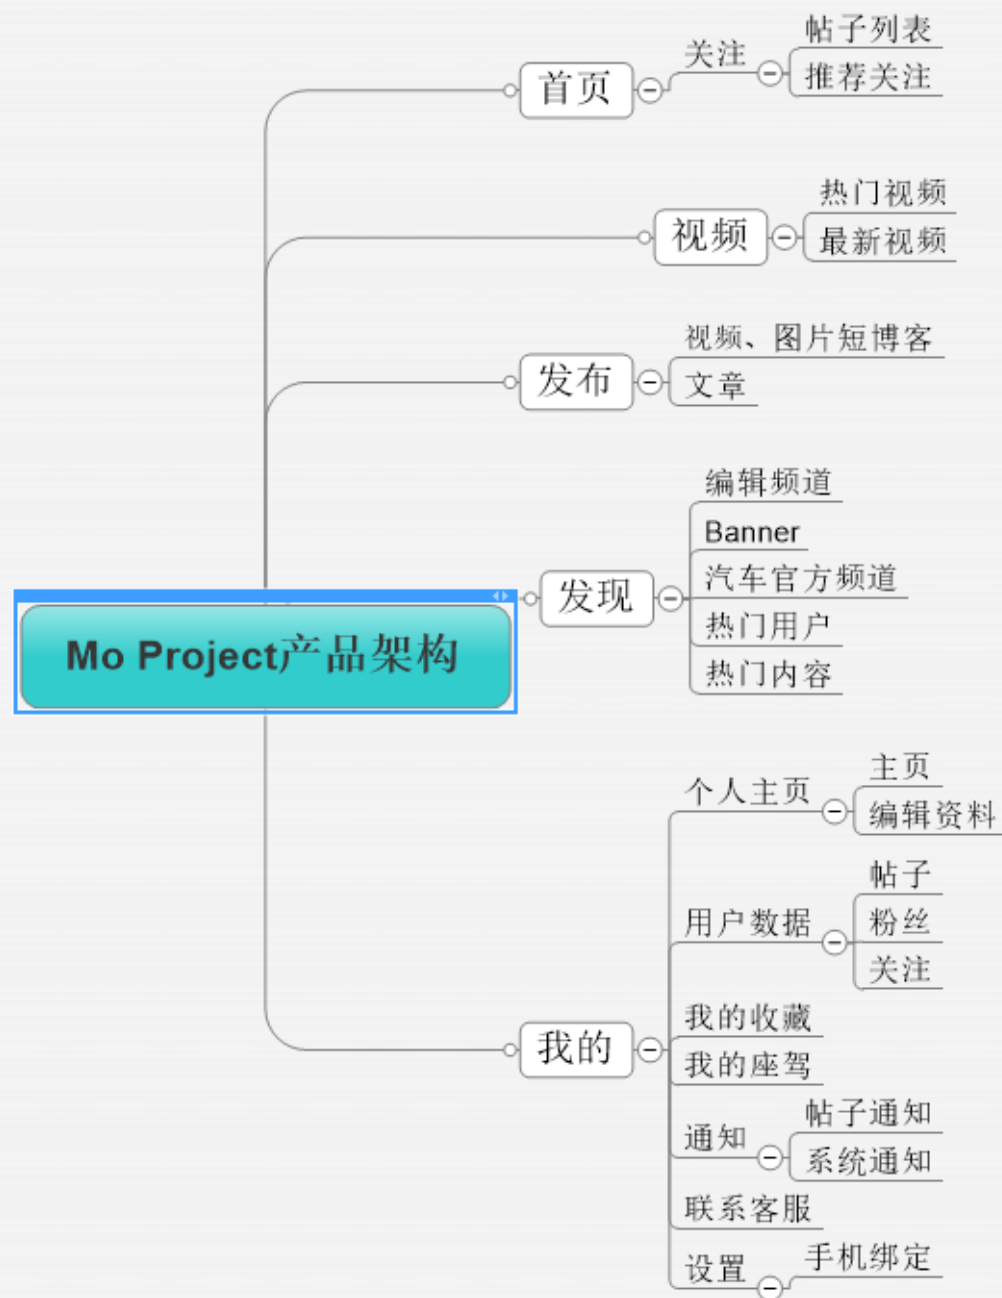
Mo Project产品架构

首页
关注
帖子列表
推荐关注

视频
热门视频
最新视频

发布
视频、图片短博客
文章

发现
编辑频道
Banner
汽车官方频道
热门用户
热门内容

我的
个人主页
主页
编辑资料
用户数据
帖子
粉丝
关注
我的收藏
我的座驾
通知
帖子通知
系统通知
联系客服
设置
手机绑定